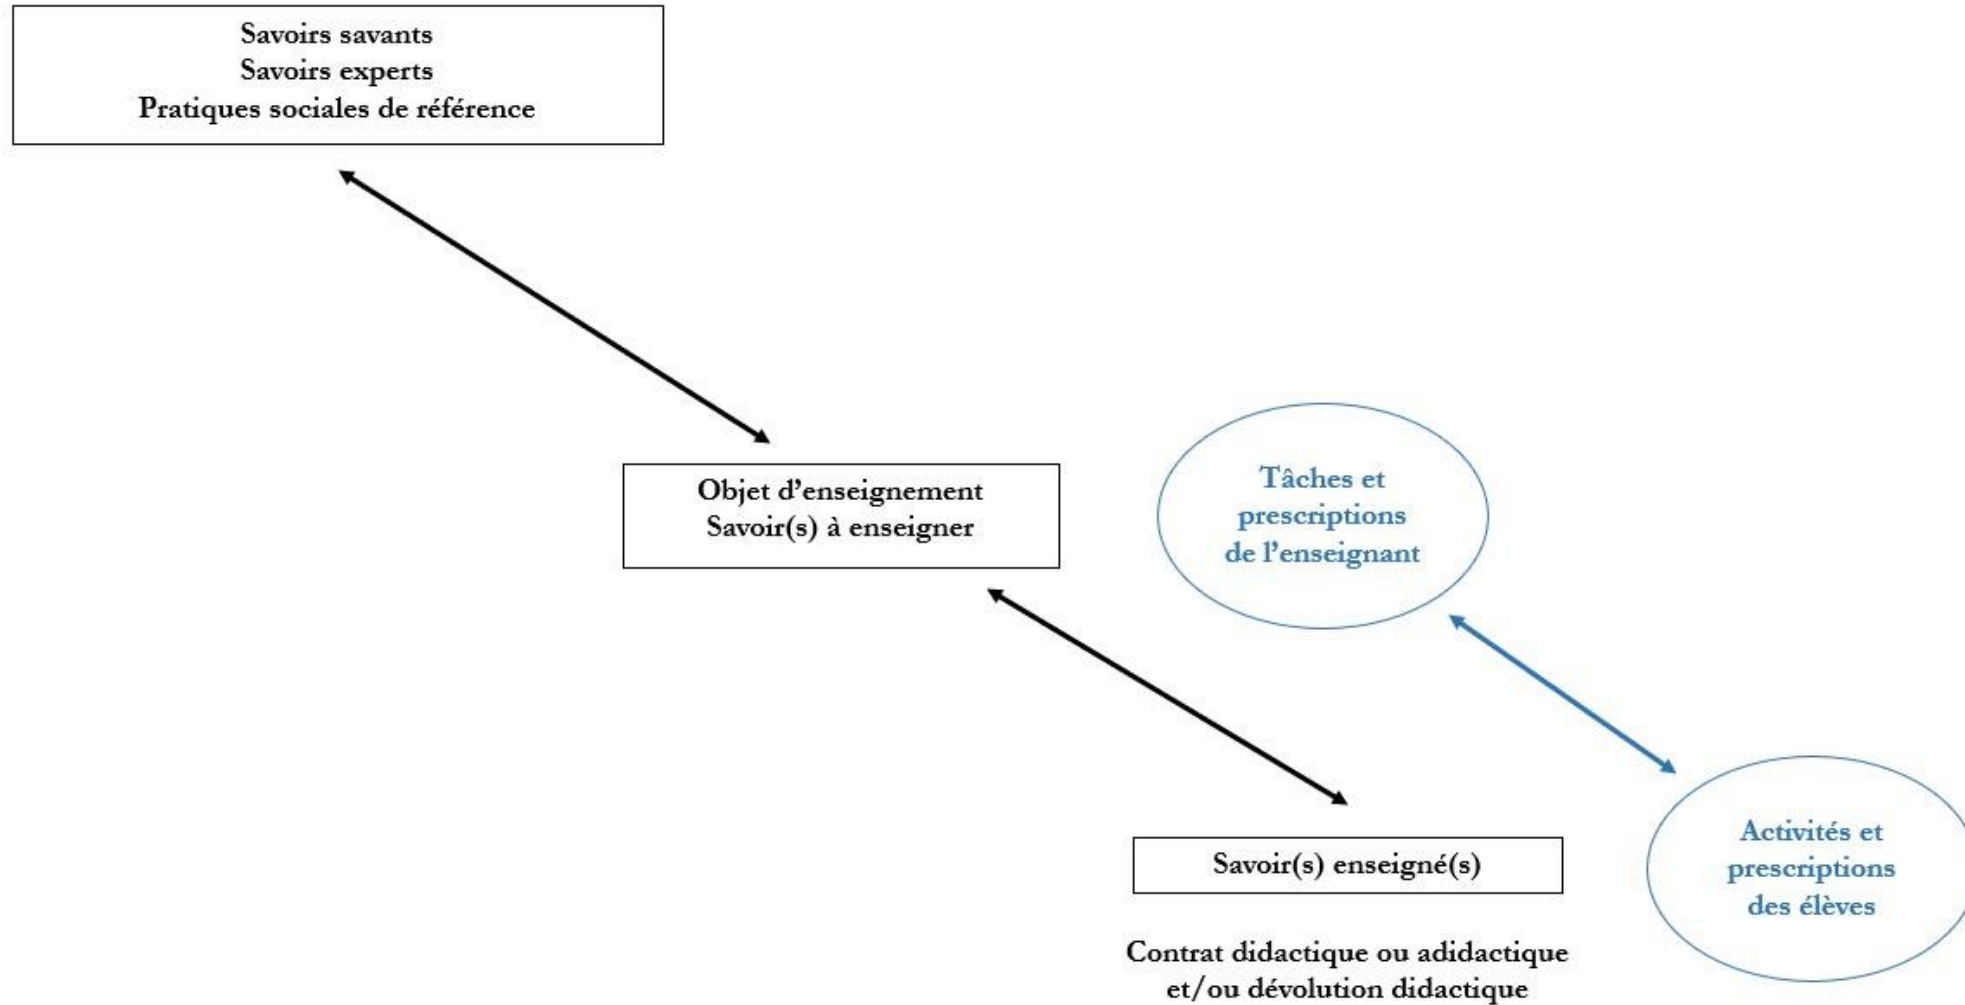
Savoirs savants
Savoirs experts
Pratiques sociales de référence

Objet d'enseignement
Savoir(s) à enseigner

Tâches et prescriptions de l'enseignant

Savoir(s) enseigné(s)

Activités et prescriptions des élèves

Contrat didactique ou adidactique et/ou dévolution didactique